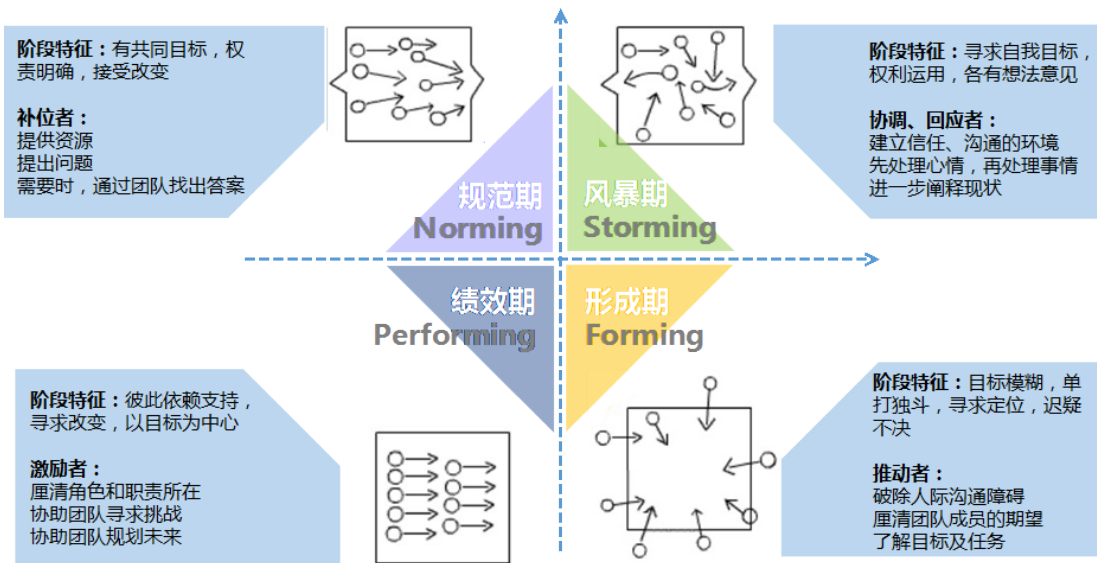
阶段特征：有共同目标，权责明确，接受改变

补位者：
提供资源
提出问题
需要时，通过团队找出答案

阶段特征：寻求自我目标，权利运用，各有想法意见

协调、回应者：
建立信任、沟通的环境
先处理心情，再处理事情
进一步阐释现状

规范期
Norming

风暴期
Storming

绩效期
Performing

形成期
Forming

阶段特征：彼此依赖支持，寻求改变，以目标为中心

激励者：
厘清角色和职责所在
协助团队寻求挑战
协助团队规划未来

阶段特征：目标模糊，单打独斗，寻求定位，迟疑不决

推动者：
破除人际沟通障碍
厘清团队成员的期望
了解目标及任务